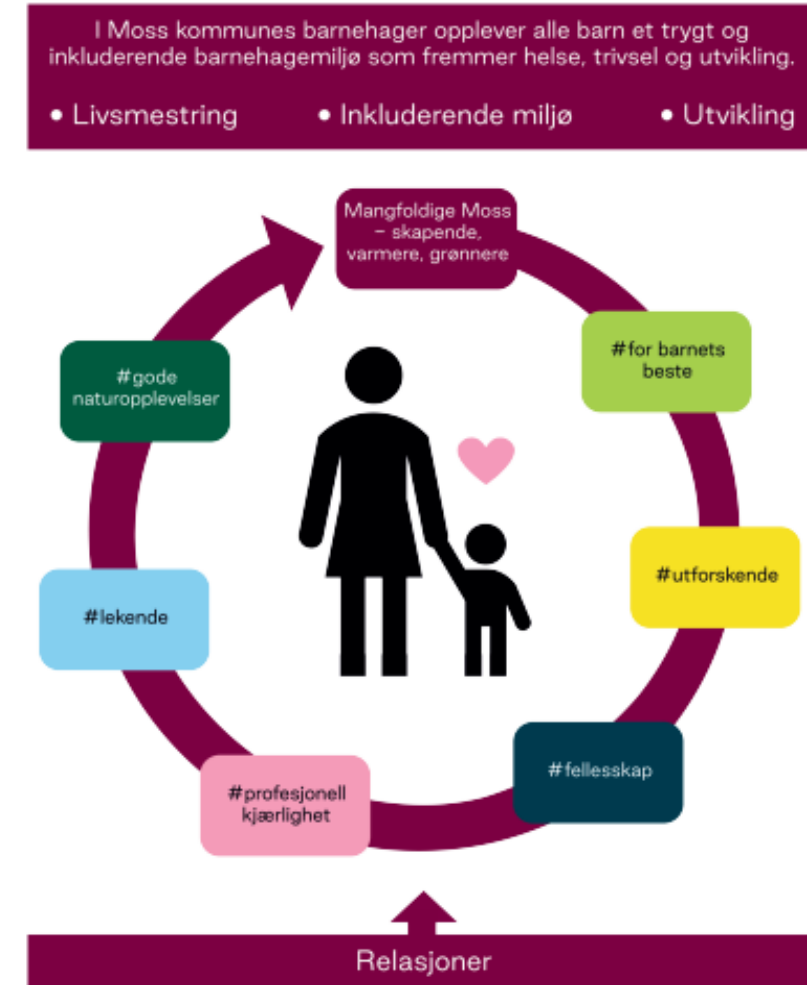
I Moss kommunes barnehager opplever alle barn et trygt og inkluderende barnehagemiljø som fremmer helse, trivsel og utvikling.

• Livsmestring • Inkluderende miljø • Utvikling

Mangfoldige Moss – skapende, varmere, grønnere

#for barnets beste

#utforskende

#fellesskap

#profesjonell kjærlighet

#lekende

#gode naturopplevelser

Relasjoner